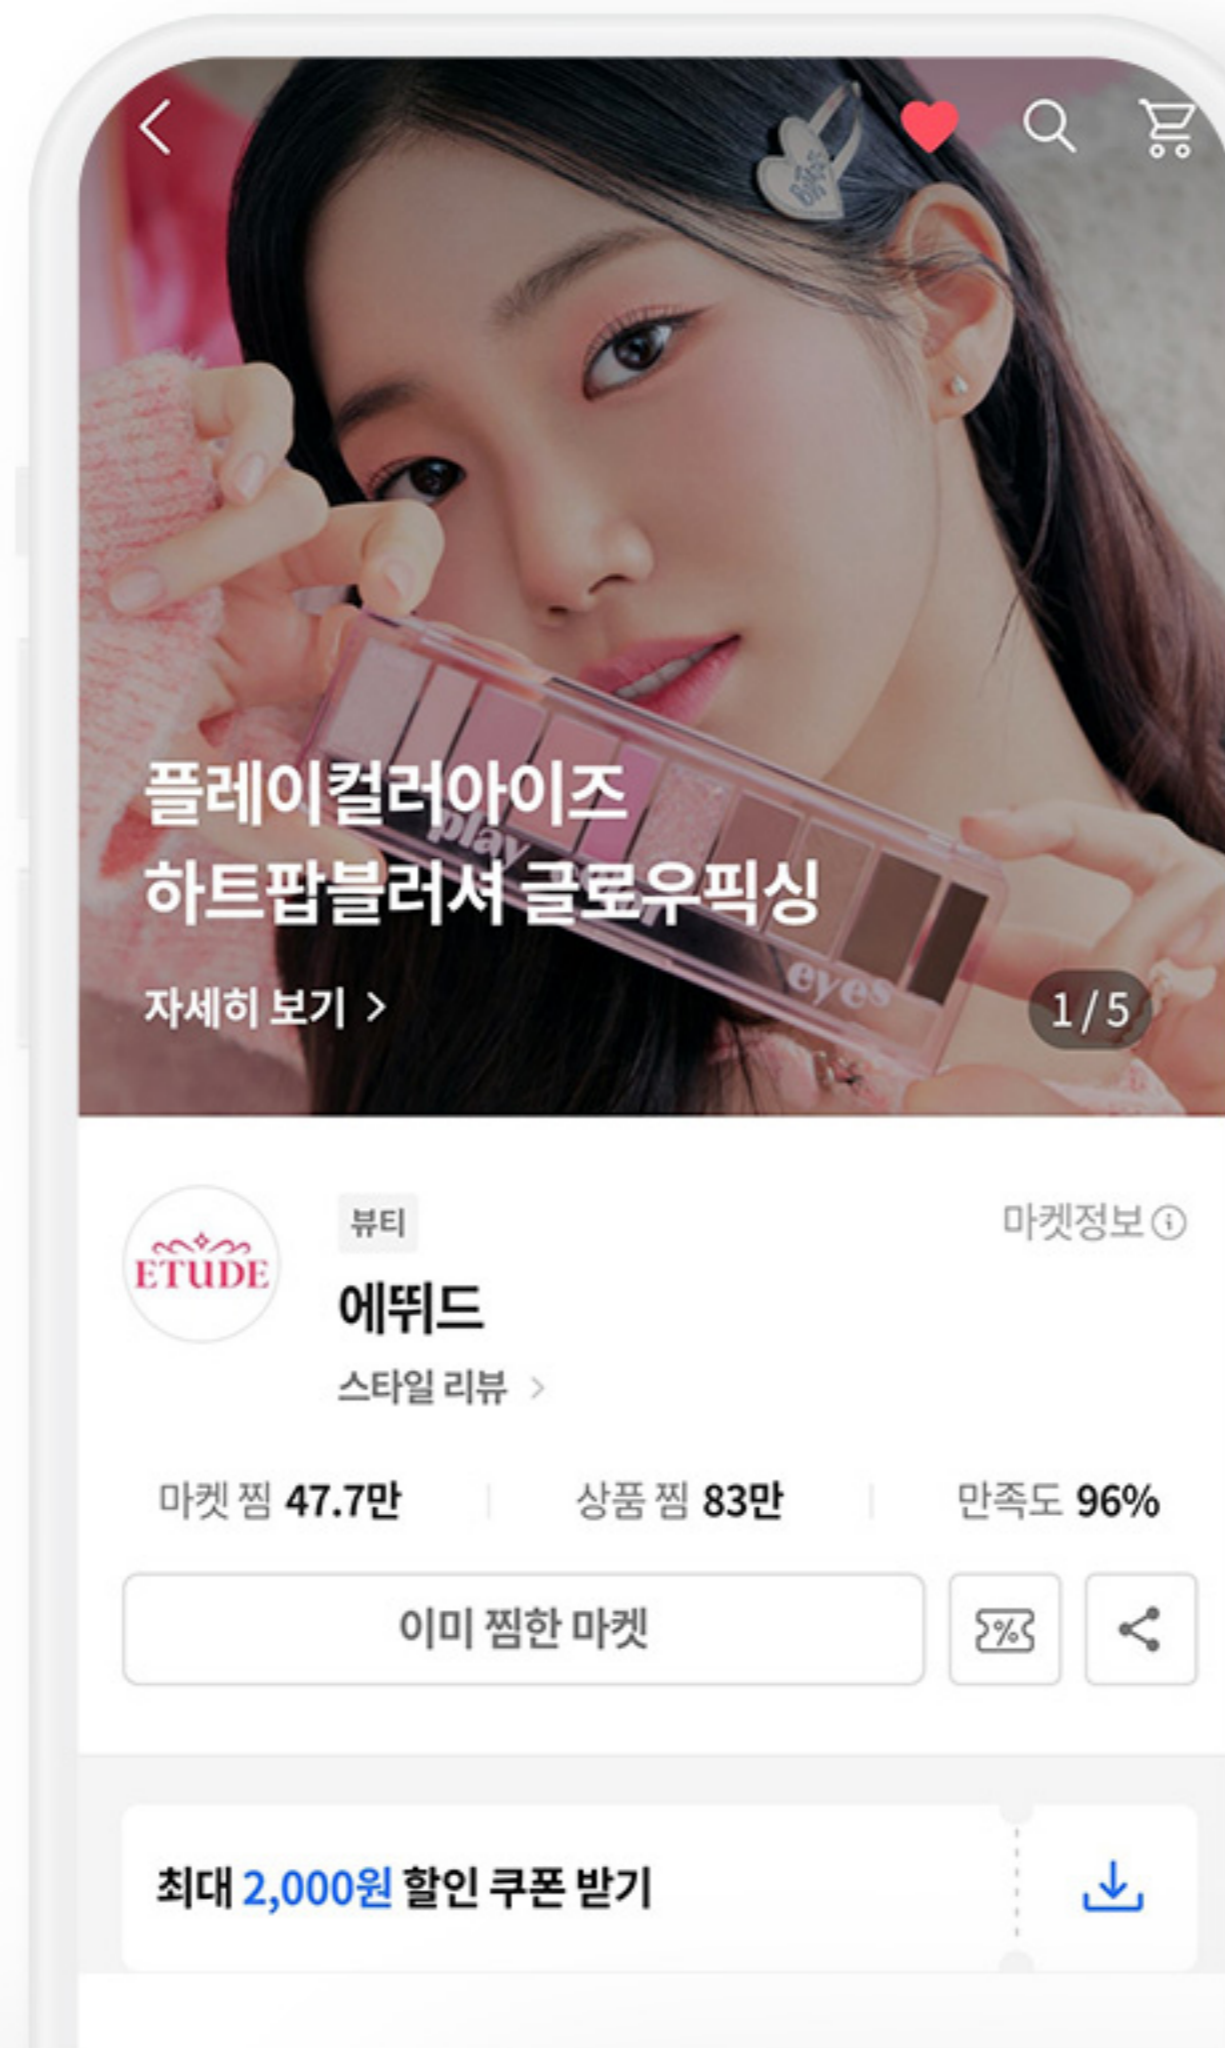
플레이컬러아이즈
하트팝블러셔 글로우픽싱

자세히 보기 >

1/5

play
eyes

ETUDE

뷰티

마켓정보

에뛰드

스타일 리뷰 >

마켓 찜 47.7만 | 상품 찜 83만 | 만족도 96%

이미 찜한 마켓

%

최대 2,000원 할인 쿠폰 받기